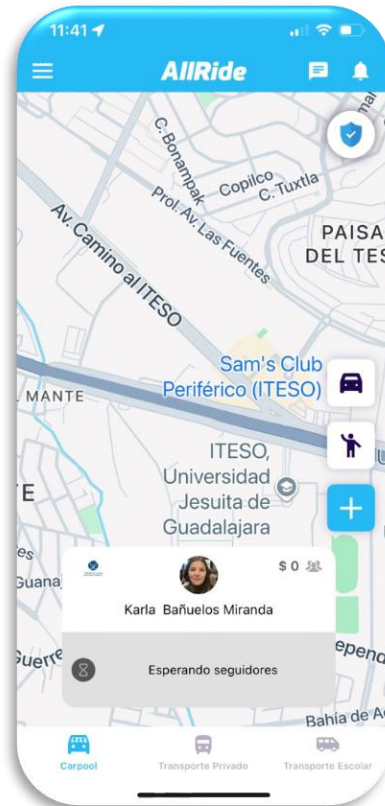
11:41

AllRide

C. Bonampak
Copilco
C. Tuxtla
Prol. Av. Las Fuentes
Av. Camino al ITESO
PAISA
DEL TES
Sam's Club
Periférico (ITESO)
MANTE
ITESO,
Universidad
Jesuita de
Guadalajara
TE
es
Guana
Guerre
epend
Bahía de A

$ 0
Karla Bañuelos Miranda
Esperando seguidores

Carpool
Transporte Privado
Transporte Escolar